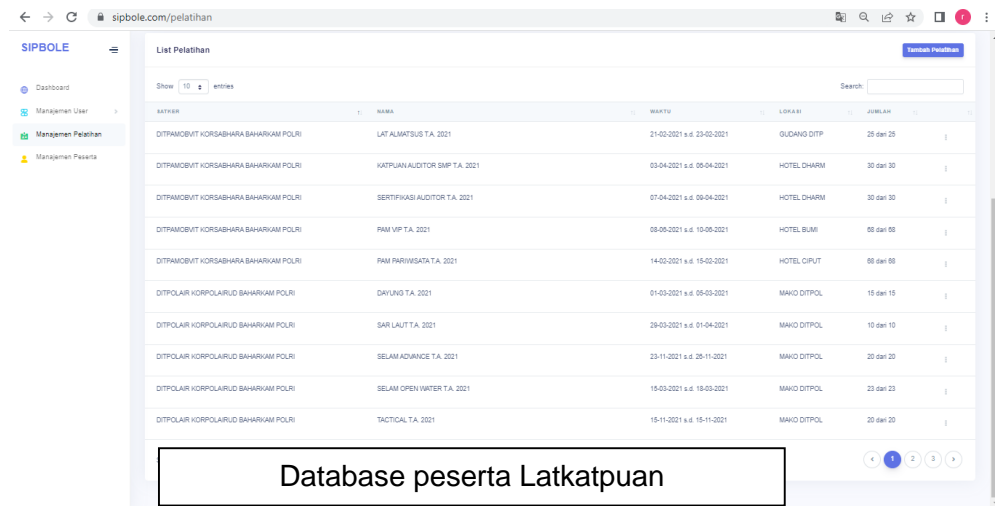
sipbole.com/pelatihan

SIPBOLE

Dashboard
Manajemen User
Manajemen Pelatihan
Manajemen Peserta

List Pelatihan

Tambah Pelatihan

Show 10 entries

Search:

| SATKER | NAMA | WAKTU | LOKASI | JUMLAH | |
|---|---|---|---|---|---|
| DITPAMOBVIT KORSABHARA BAHARKAM POLRI | LAT ALMATSUS T.A. 2021 | 21-02-2021 s.d. 23-02-2021 | GUDANG DITP | 25 dari 25 | ⋮ |
| DITPAMOBVIT KORSABHARA BAHARKAM POLRI | KATPUAN AUDITOR SMP T.A. 2021 | 03-04-2021 s.d. 06-04-2021 | HOTEL DHARM | 30 dari 30 | ⋮ |
| DITPAMOBVIT KORSABHARA BAHARKAM POLRI | SERTIFIKASI AUDITOR T.A. 2021 | 07-04-2021 s.d. 09-04-2021 | HOTEL DHARM | 30 dari 30 | ⋮ |
| DITPAMOBVIT KORSABHARA BAHARKAM POLRI | PAM VIP T.A. 2021 | 08-06-2021 s.d. 10-06-2021 | HOTEL BUMI | 68 dari 68 | ⋮ |
| DITPAMOBVIT KORSABHARA BAHARKAM POLRI | PAM PARIWISATA T.A. 2021 | 14-02-2021 s.d. 15-02-2021 | HOTEL CIPUT | 68 dari 68 | ⋮ |
| DITPOLAIR KORPOLAIRUD BAHARKAM POLRI | DAYUNG T.A. 2021 | 01-03-2021 s.d. 05-03-2021 | MAKO DITPOL | 15 dari 15 | ⋮ |
| DITPOLAIR KORPOLAIRUD BAHARKAM POLRI | SAR LAUT T.A. 2021 | 29-03-2021 s.d. 01-04-2021 | MAKO DITPOL | 10 dari 10 | ⋮ |
| DITPOLAIR KORPOLAIRUD BAHARKAM POLRI | SELAM ADVANCE T.A. 2021 | 23-11-2021 s.d. 26-11-2021 | MAKO DITPOL | 20 dari 20 | ⋮ |
| DITPOLAIR KORPOLAIRUD BAHARKAM POLRI | SELAM OPEN WATER T.A. 2021 | 15-03-2021 s.d. 18-03-2021 | MAKO DITPOL | 23 dari 23 | ⋮ |
| DITPOLAIR KORPOLAIRUD BAHARKAM POLRI | TACTICAL T.A. 2021 | 15-11-2021 s.d. 15-11-2021 | MAKO DITPOL | 20 dari 20 | ⋮ |

1 2 3

Database peserta Latkatpuan